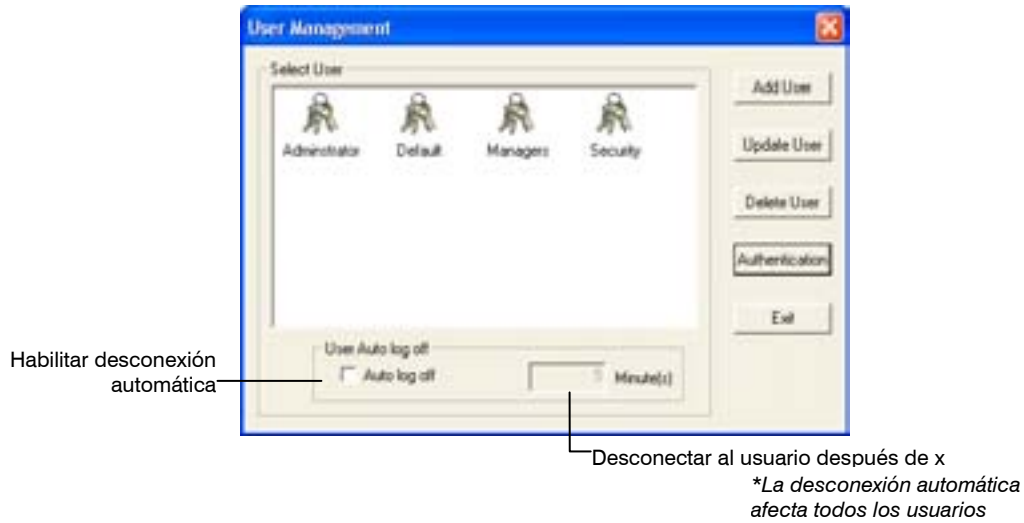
User Management

Select User

Administrator

Default

Managers

Security

Add User

Update User

Delete User

Authentication

Exit

Habilitar desconexión automática

User Auto log off

Auto log off

5

Minute(s)

Desconectar al usuario después de x

*La desconexión automática afecta todos los usuarios